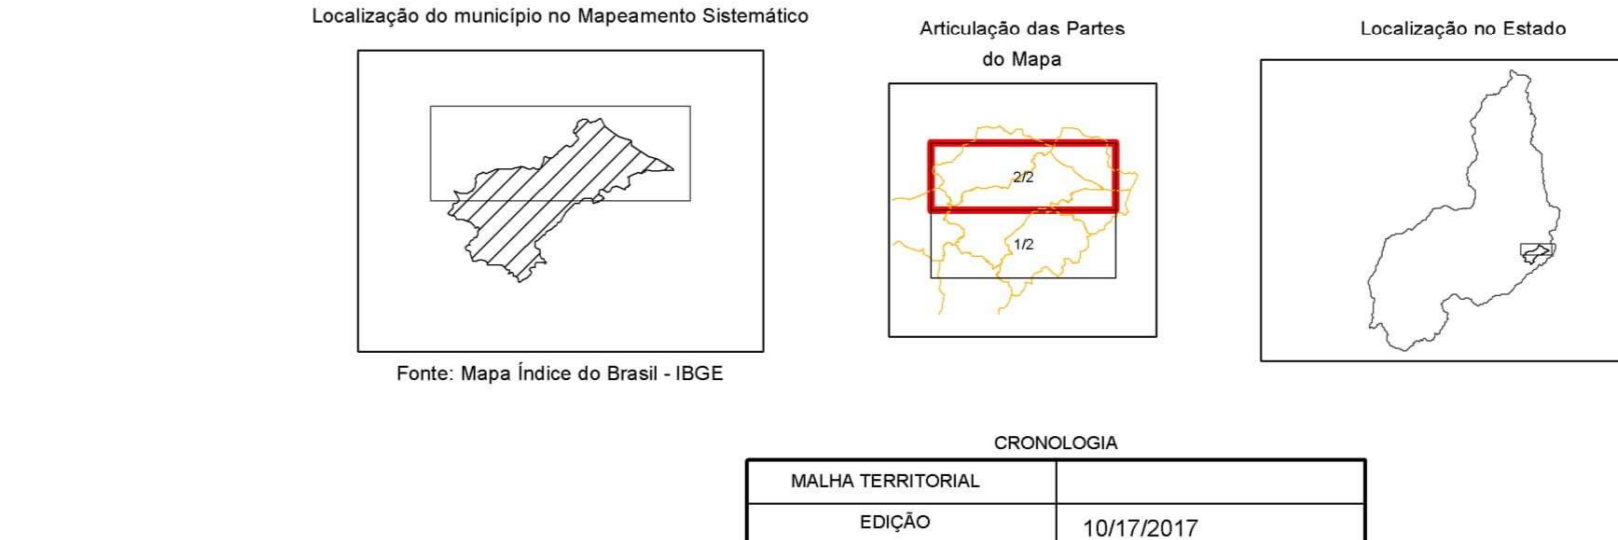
Localização do município no Mapeamento Sistemático

Fonte: Mapa Índice do Brasil - IBGE

Articulação das Partes do Mapa

2/2

1/2

Localização no Estado

CRONOLOGIA

| MALHA TERRITORIAL | |
|---|---|
| EDIÇÃO | 10/17/2017 |